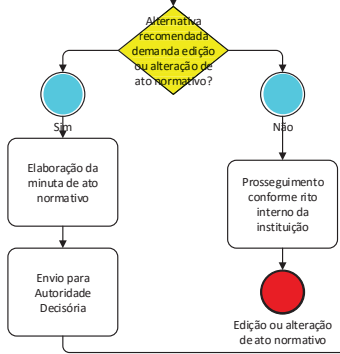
Alternativa recomendada demanda edição ou alteração de ato normativo?

Sim

Não

Elaboração da minuta de ato normativo

Envio para Autoridade Decisória

Prosseguimento conforme rito interno da instituição

Edição ou alteração de ato normativo